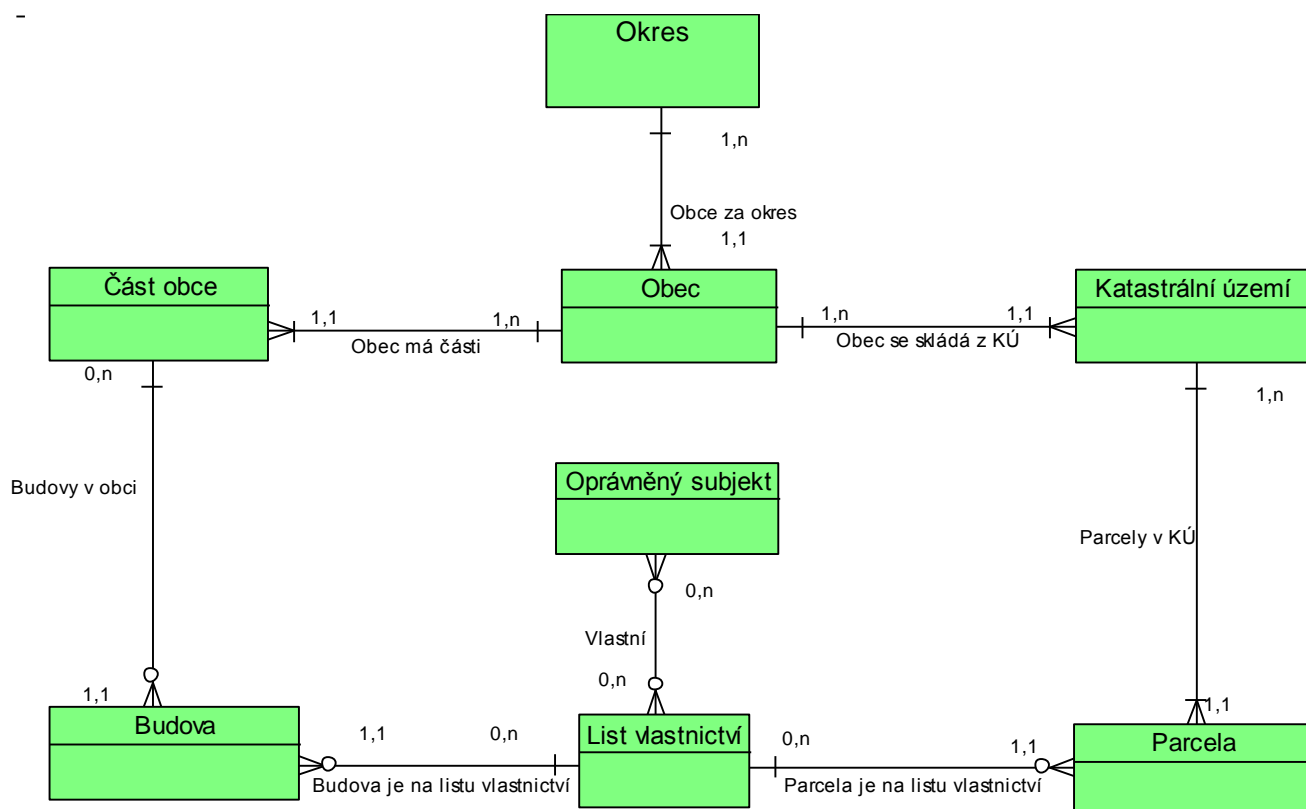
-

Okres

1,n

Obce za okres

1,1

Část obce

1,1

1,n

Obec

1,n

1,1

Katastrální území

Obec má části

Obec se skládá z KÚ

0,n

1,n

Budovy v obci

Oprávněný subjekt

Parcely v KÚ

0,n

Vlastní

0,n

1,1

1,1

Budova

1,1

0,n

List vlastnictví

0,n

1,1

Parcela

Budova je na listu vlastnictví

Parcela je na listu vlastnictví